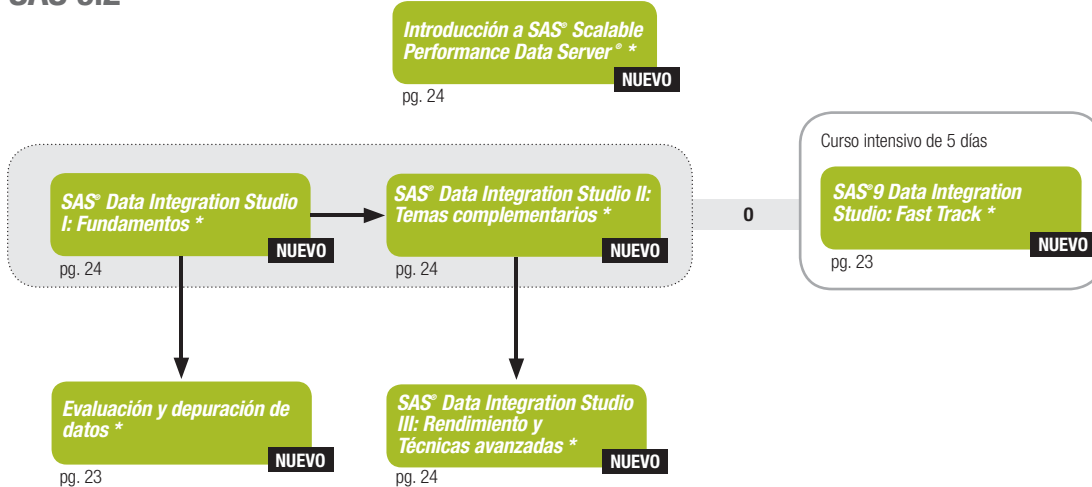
SAS 9.2

Introducción a SAS® Scalable Performance Data Server® *
NUEVO
pg. 24

SAS® Data Integration Studio I: Fundamentos *
NUEVO
pg. 24

SAS® Data Integration Studio II: Temas complementarios *
NUEVO
pg. 24

0

Curso intensivo de 5 días

SAS®9 Data Integration Studio: Fast Track *
NUEVO
pg. 23

Evaluación y depuración de datos *
NUEVO
pg. 23

SAS® Data Integration Studio III: Rendimiento y Técnicas avanzadas *
NUEVO
pg. 24